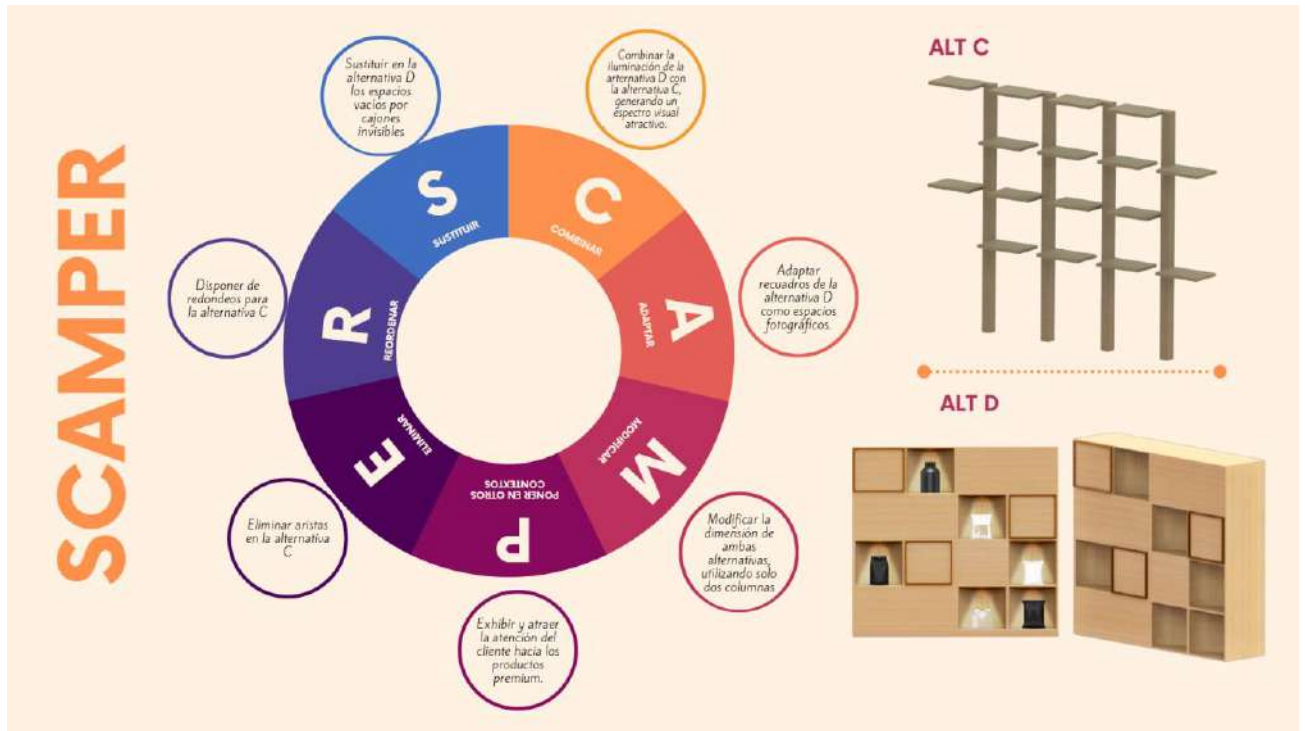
SCAMPER

Sustituir en la alternativa D los espacios vacíos por cajones invisibles

S
SUSTITUIR

Combinar la iluminación de la alternativa D con la alternativa C, generando un espectro visual atractivo.

C
COMBINAR

Adaptar recuadros de la alternativa D como espacios fotográficos.

A
ADAPTAR

M
MODIFICAR

Modificar la dimensión de ambas alternativas, utilizando solo dos columnas

P
PONER EN OTROS CONTEXTOS

Exhibir y atraer la atención del cliente hacia los productos premium.

E
ELIMINAR

Eliminar aristas en la alternativa C

R
REORDENAR

Disponer de redondeos para la alternativa C

ALT C

ALT D